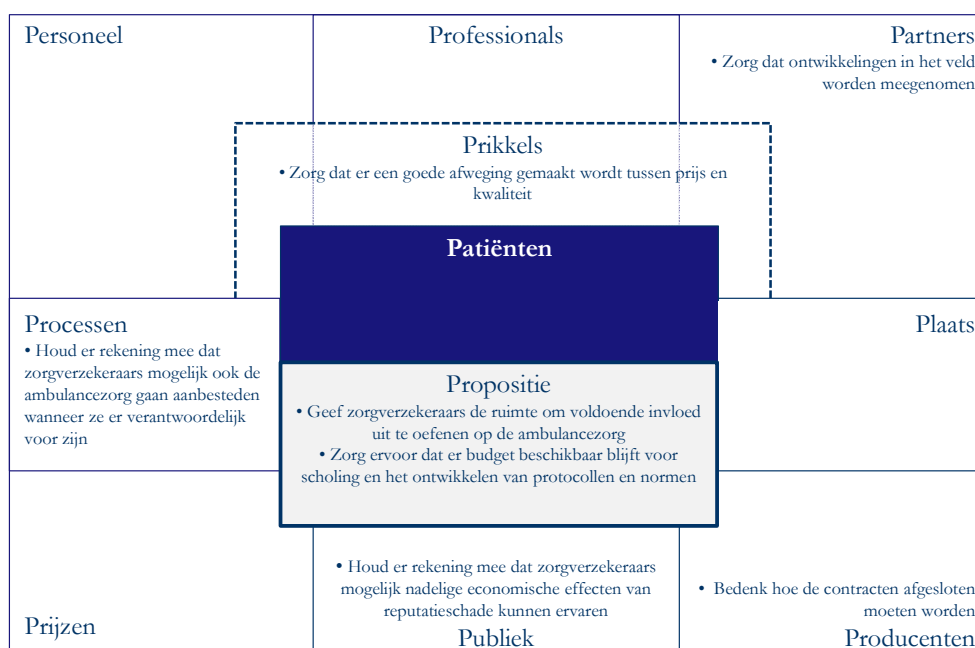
Personeel

Professionals

Partners
• Zorg dat ontwikkelingen in het veld worden meegenomen

Prikkels
• Zorg dat er een goede afweging gemaakt wordt tussen prijs en kwaliteit

Patiënten

Processen
• Houd er rekening mee dat zorgverzekeraars mogelijk ook de ambulancezorg gaan aanbesteden wanneer ze er verantwoordelijk voor zijn

Plaats

Propositie
• Geef zorgverzekeraars de ruimte om voldoende invloed uit te oefenen op de ambulancezorg
• Zorg ervoor dat er budget beschikbaar blijft voor scholing en het ontwikkelen van protocollen en normen

• Houd er rekening mee dat zorgverzekeraars mogelijk nadelige economische effecten van reputatieschade kunnen ervaren

• Bedenk hoe de contracten afgesloten moeten worden

Prijzen

Publiek

Producenten